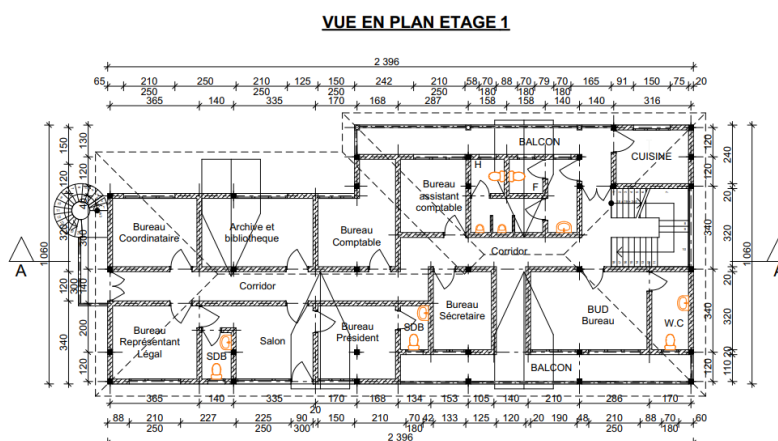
VUE EN PLAN ETAGE 1

2 396

65 210 250 210 125 150 242 210 58 70 88 70 79 70 165 91 150 75 20

250 250 250 180 180

365 140 335 170 168 287 158 158 140 140 316

BALCON

CUISINE

H

F

Bureau assistant comptable

Bureau Coordinataire

Archive et bibliotheque

Bureau Comptable

Corridor

Corridor

Bureau Secrétaire

BUD Bureau

W.C

Bureau Représentant Légal

SDB

Salon

Bureau Président

SDB

BALCON

A

A

1 060

1 060

150 130 120 320 120 200 340

120 240 120 340 320 120 340 320 120 110 20

300 140

88 210 227 225 90 135 170 168 134 153 105 140 210 20 190 48 210 86 170 60

250 250 300 70 42 133 125 180 250 180

365 140 335 170 168 180

20

2 396